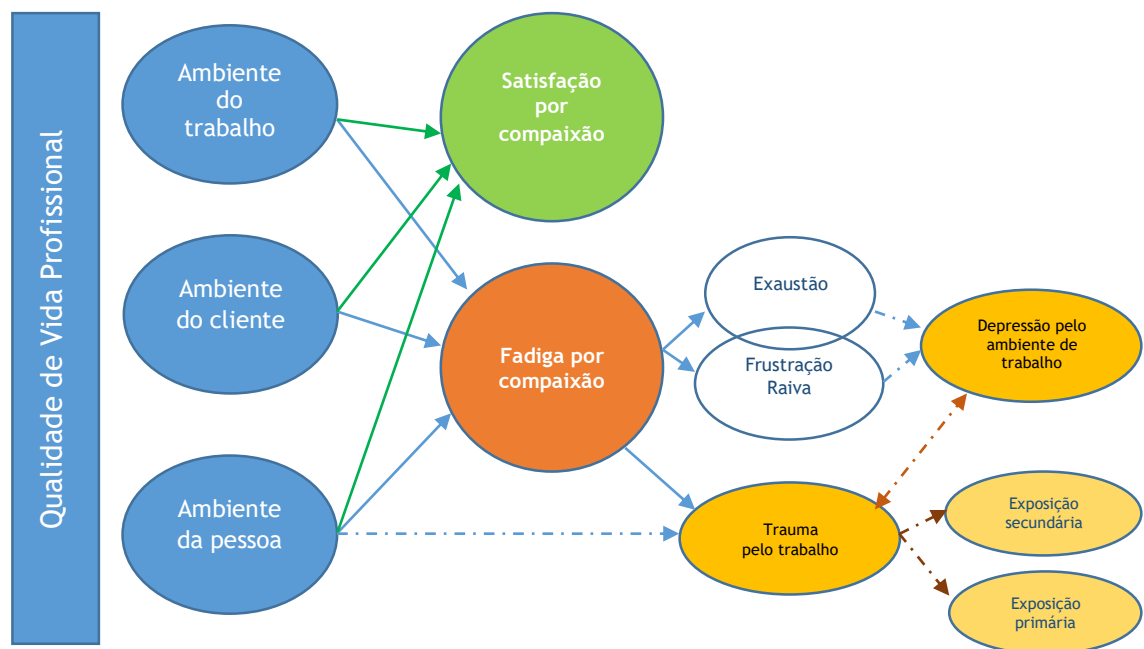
Qualidade de Vida Profissional

Ambiente do trabalho

Ambiente do cliente

Ambiente da pessoa

Satisfação por compaixão

Fadiga por compaixão

Exaustão

Frustração Raiva

Depressão pelo ambiente de trabalho

Trauma pelo trabalho

Exposição secundária

Exposição primária